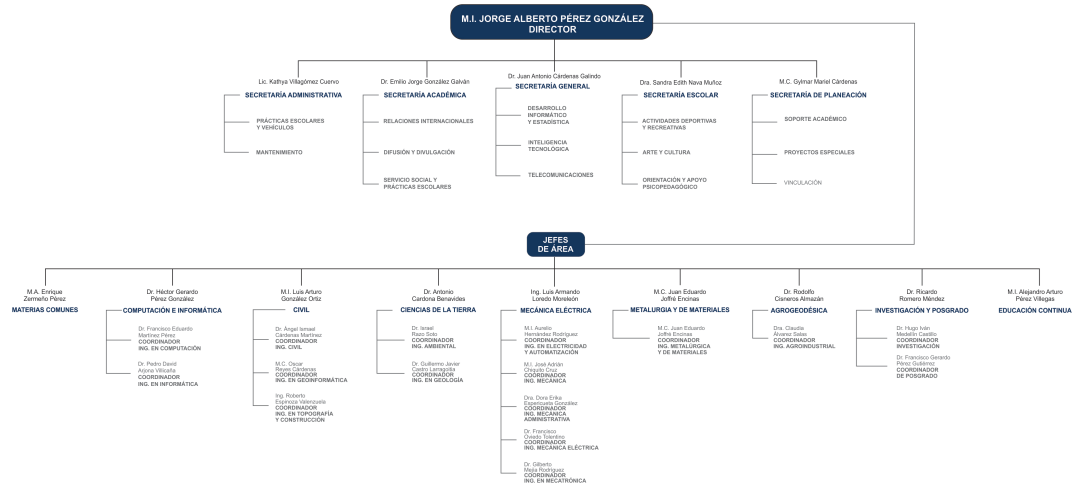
M.I. JORGE ALBERTO PÉREZ GONZÁLEZ
DIRECTOR

Lic. Kathya Villagómez Cuervo
SECRETARÍA ADMINISTRATIVA
PRÁCTICAS ESCOLARES Y VEHÍCULOS
MANTENIMIENTO

Dr. Emilio Jorge González Galván
SECRETARÍA ACADÉMICA
RELACIONES INTERNACIONALES
DIFUSIÓN Y DIVULGACIÓN
SERVICIO SOCIAL Y PRÁCTICAS ESCOLARES

Dr. Juan Antonio Cárdenas Galindo
SECRETARÍA GENERAL
DESARROLLO INFORMÁTICO Y ESTADÍSTICA
INTELIGENCIA TECNOLÓGICA
TELECOMUNICACIONES

Dra. Sandra Edith Nava Muñoz
SECRETARÍA ESCOLAR
ACTIVIDADES DEPORTIVAS Y RECREATIVAS
ARTE Y CULTURA
ORIENTACIÓN Y APOYO PSICOPEDAGÓGICO

M.C. Gylmar Mariel Cárdenas
SECRETARÍA DE PLANEACIÓN
SOPORTE ACADÉMICO
PROYECTOS ESPECIALES
VINCULACIÓN

JEFES DE ÁREA

M.A. Enrique Zermeño Pérez
MATERIAS COMUNES

Dr. Héctor Gerardo Pérez González
COMPUTACIÓN E INFORMÁTICA
Dr. Francisco Eduardo Martínez Pérez
COORDINADOR ING. EN COMPUTACIÓN
Dr. Pedro David Arjona Villicaña
COORDINADOR ING. EN INFORMÁTICA

M.I. Luis Arturo González Ortiz
CIVIL
Dr. Ángel Ismael Cárdenas Martínez
COORDINADOR ING. CIVIL
M.C. Óscar Reyes Cárdenas
COORDINADOR ING. EN GEOINFORMÁTICA
Ing. Roberto Espinoza Valenzuela
COORDINADOR ING. EN TOPOGRAFÍA Y CONSTRUCCIÓN

Dr. Antonio Cardona Benavides
CIENCIAS DE LA TIERRA
Dr. Israel Razo Soto
COORDINADOR ING. AMBIENTAL
Dr. Guillermo Javier Castro Larragoitia
COORDINADOR ING. EN GEOLOGÍA

Ing. Luis Armando Loredo Moreleón
MECÁNICA ELÉCTRICA
M.I. Aurelio Hernández Rodríguez
COORDINADOR ING. EN ELECTRICIDAD Y AUTOMATIZACIÓN
M.I. José Adrián Chiquito Cruz
COORDINADOR ING. MECÁNICA
Dra. Dora Erika Espericueta González
COORDINADOR ING. MECÁNICA ADMINISTRATIVA
Dr. Francisco Oviedo Tolentino
COORDINADOR ING. MECÁNICA ELÉCTRICA
Dr. Gilberto Mejía Rodríguez
COORDINADOR ING. EN MECATRÓNICA

M.C. Juan Eduardo Joffré Encinas
METALURGIA Y DE MATERIALES
M.C. Juan Eduardo Joffré Encinas
COORDINADOR ING. METALÚRGICA Y DE MATERIALES

Dr. Rodolfo Cisneros Almazán
AGROGEODÉSICA
Dra. Claudia Álvarez Salas
COORDINADOR ING. AGROINDUSTRIAL

Dr. Ricardo Romero Méndez
INVESTIGACIÓN Y POSGRADO
Dr. Hugo Iván Medellín Castillo
COORDINADOR INVESTIGACIÓN
Dr. Francisco Gerardo Pérez Gutiérrez
COORDINADOR DE POSGRADO

M.I. Alejandro Arturo Pérez Villegas
EDUCACIÓN CONTINUA